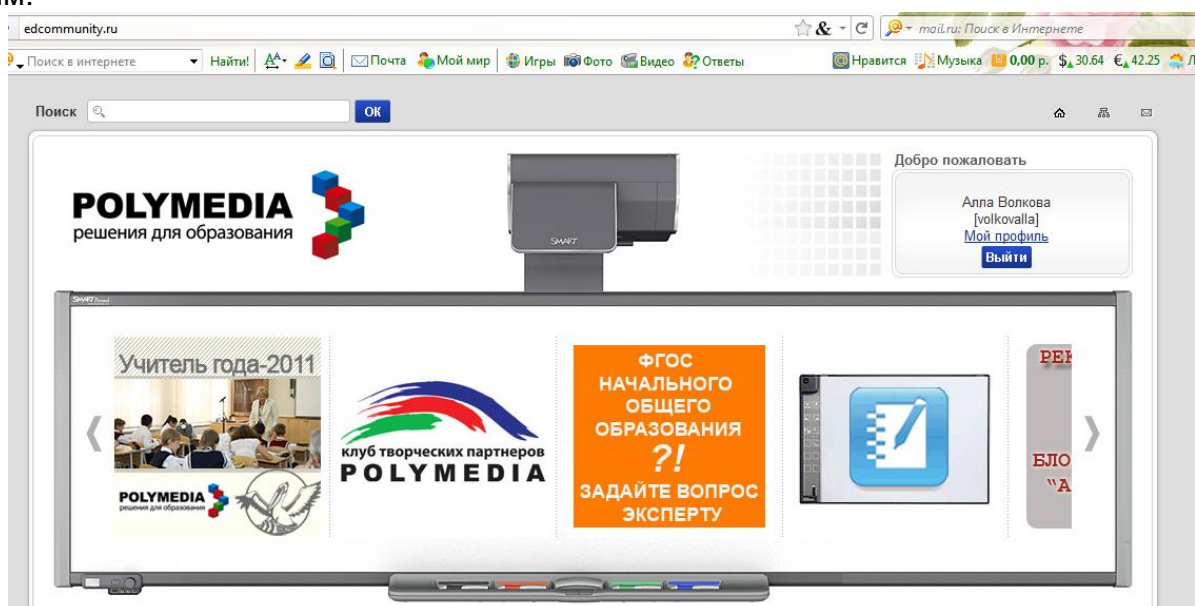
edcommunity.ru

mail.ru: Поиск в Интернете

Поиск в интернете Найти! Почта Мой мир Игры Фото Видео Ответы Нравится Музыка 0,00 р. $ 30.64 € 42.25

Поиск OK

POLYMEDIA
решения для образования

SMART

Добро пожаловать

Алла Волкова
[volkovalla]
Мой профиль
Выйти

SMART

Учитель года-2011

POLYMEDIA
решения для образования

клуб творческих партнеров
POLYMEDIA

ФГОС НАЧАЛЬНОГО ОБЩЕГО ОБРАЗОВАНИЯ ?!
ЗАДАЙТЕ ВОПРОС ЭКСПЕРТУ

РЕК
БЛО
"А